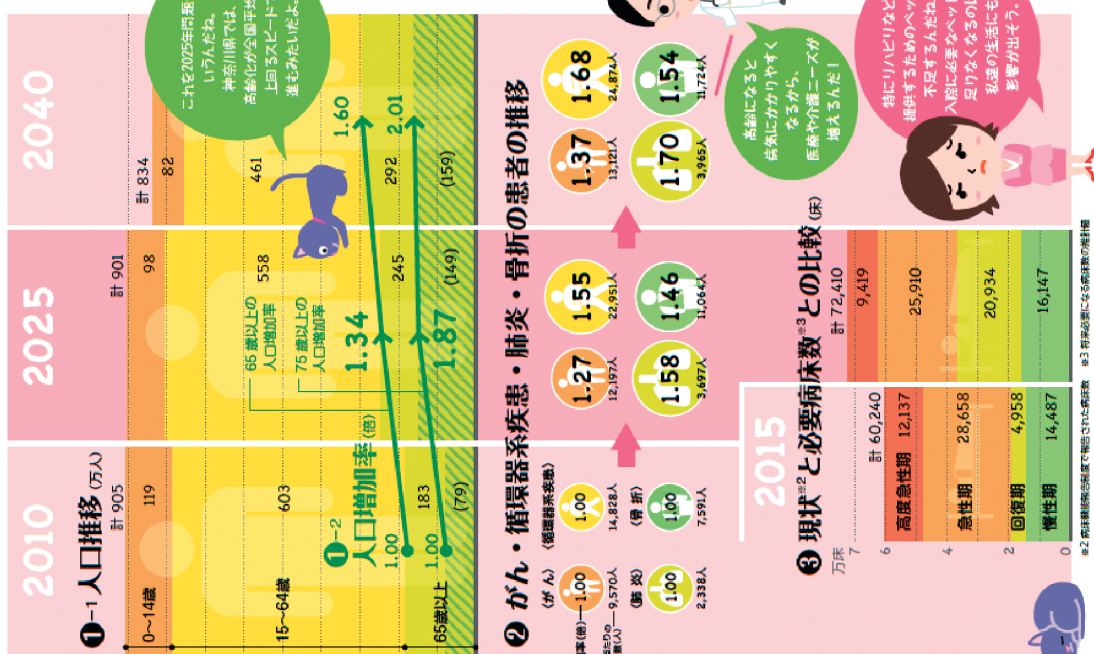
2010

2025

2040

❶-1 人口推移 (万人)

計 905

計 901

計 834

0~14歳

119

98

82

15~64歳

603

558

461

65歳以上

183

245

292

(79)

(149)

(159)

❶-2 人口増加率 (倍)

1.00

1.00

65歳以上の人口増加率

1.34

75歳以上の人口増加率

1.87

1.60

2.01

これを2025年問題というんだね。神奈川県では、高齢化が全国平均を上回るスピードで進むみたいだよ。

❷ がん・循環器系疾患・肺炎・骨折の患者の推移

(がん)

(循環器系疾患)

(肺炎)

(骨折)

1.00

1.00

1.00

1.00

9,570人

14,828人

2,338人

7,591人

1.27

12,197人

1.55

22,951人

1.58

3,697人

1.46

11,064人

1.37

13,121人

1.68

24,874人

1.70

3,965人

1.54

11,724人

高齢になると病気にかかりやすくなるから、医療や介護ニーズが増えるんだ!

❸ 現状※2と必要病床数※3との比較 (床)

2015

万床

7

6

5

4

3

2

1

0

計 60,240

計 72,410

高度急性期

12,137

9,419

急性期

28,658

25,910

回復期

4,958

20,934

慢性期

14,487

16,147

特にリハビリなどを提供するためのベッドが不足するんだね。入院に必要なベッドが足りなくなるのは私達の生活にも影響が出そう。

※2 病床機能報告制度で報告された病床数

※3 将来必要になる病床数の推計値